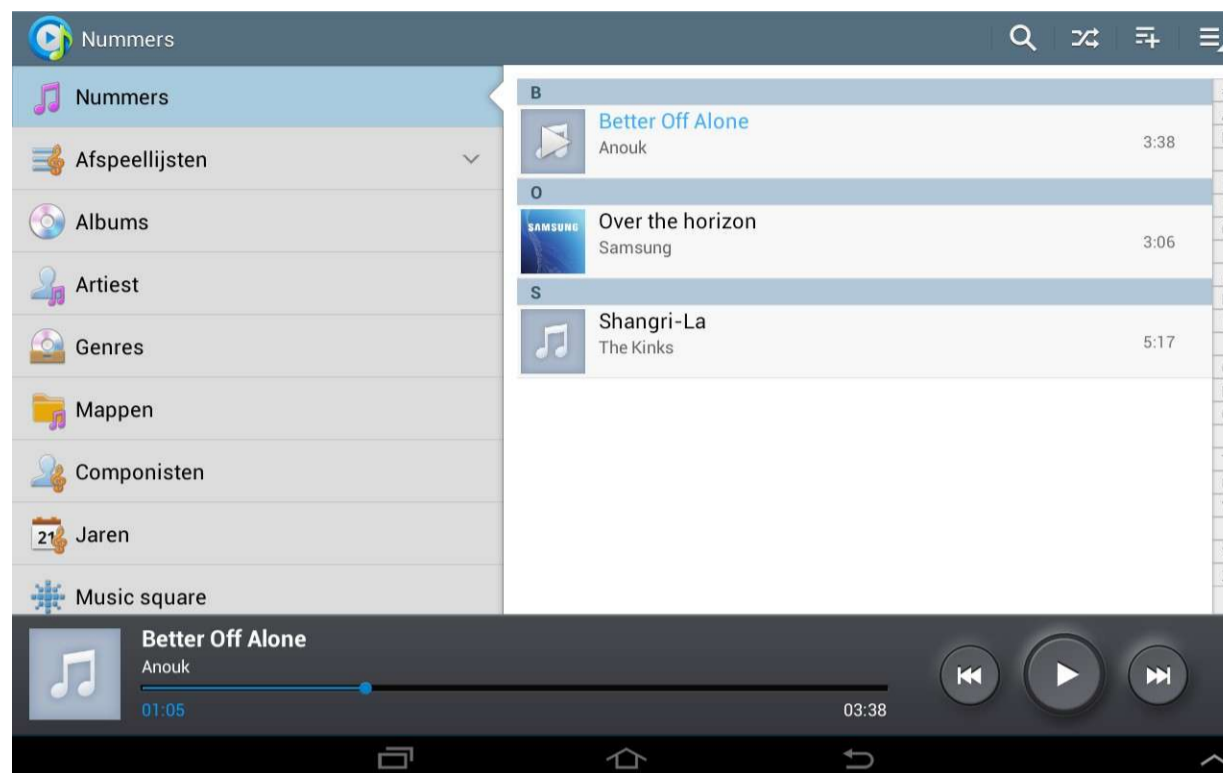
Nummers

Nummers
Afspeellijsten
Albums
Artiest
Genres
Mappen
Componisten
21 Jaren
Music square

B
Better Off Alone
Anouk
3:38
O
SAMSUNG
Over the horizon
Samsung
3:06
S
Shangri-La
The Kinks
5:17

Better Off Alone
Anouk
01:05
03:38